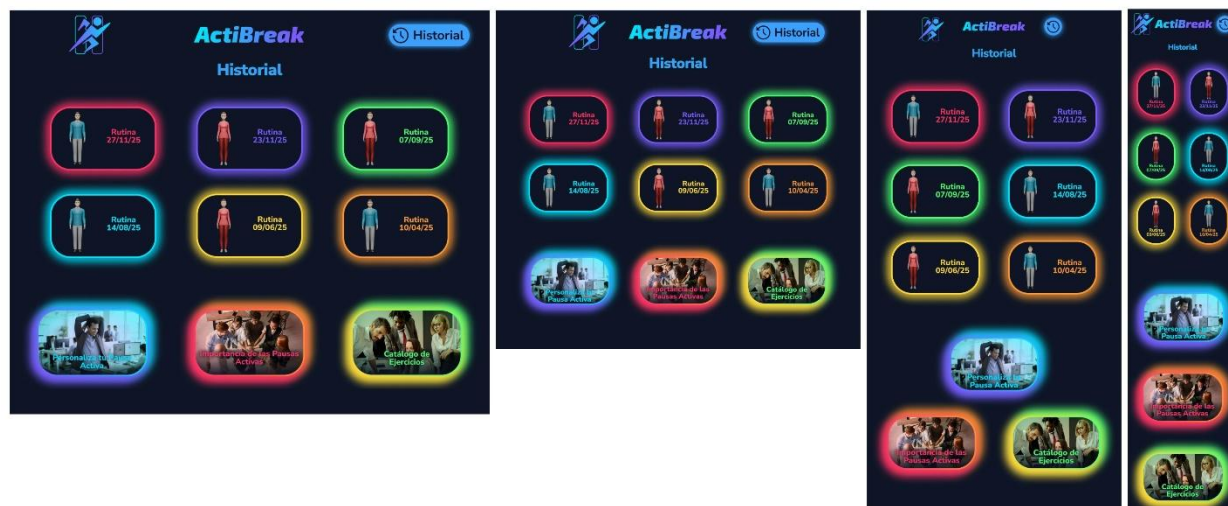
ActiBreak
Historial
Historial

Rutina 27/11/25
Rutina 23/11/25
Rutina 07/09/25
Rutina 14/08/25
Rutina 09/06/25
Rutina 10/04/25

Personaliza tu Pausa Activa
Importancia de las Pausas Activas
Catálogo de Ejercicios

ActiBreak
Historial
Historial

Rutina 27/11/25
Rutina 23/11/25
Rutina 07/09/25
Rutina 14/08/25
Rutina 09/06/25
Rutina 10/04/25

Personaliza tu Pausa Activa
Importancia de las Pausas Activas
Catálogo de Ejercicios

ActiBreak
Historial

Rutina 27/11/25
Rutina 23/11/25
Rutina 07/09/25
Rutina 14/08/25
Rutina 09/06/25
Rutina 10/04/25

Personaliza tu Pausa Activa
Importancia de las Pausas Activas
Catálogo de Ejercicios

ActiBreak
Historial

Rutina 27/11/25
Rutina 23/11/25
Rutina 07/09/25
Rutina 14/08/25
Rutina 09/06/25
Rutina 10/04/25

Personaliza tu Pausa Activa
Importancia de las Pausas Activas
Catálogo de Ejercicios